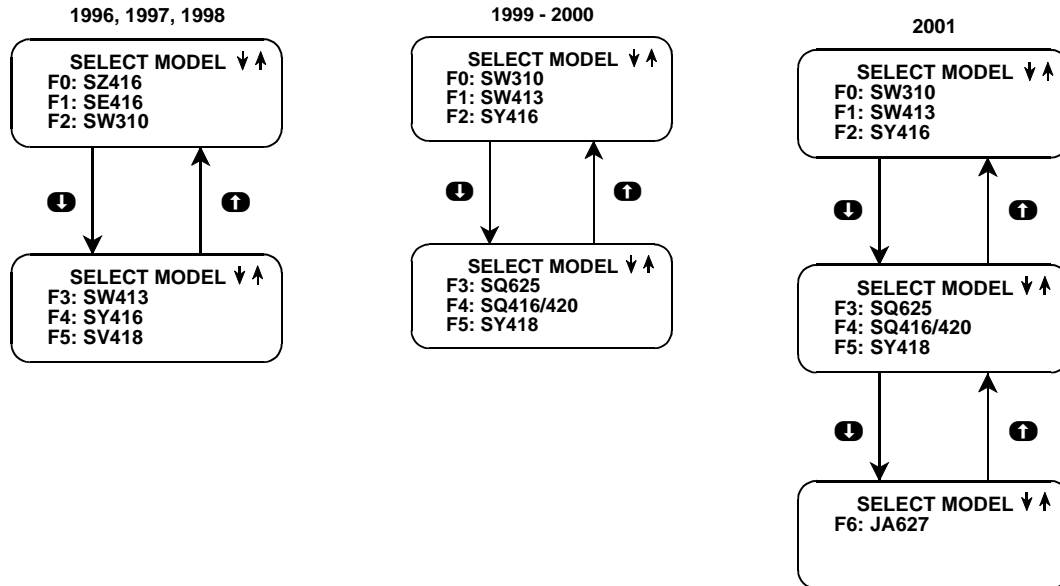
1996, 1997, 1998

SELECT MODEL ↓↑
F0: SZ416
F1: SE416
F2: SW310

SELECT MODEL ↓↑
F3: SW413
F4: SY416
F5: SV418

1999 - 2000

SELECT MODEL ↓↑
F0: SW310
F1: SW413
F2: SY416

SELECT MODEL ↓↑
F3: SQ625
F4: SQ416/420
F5: SY418

2001

SELECT MODEL ↓↑
F0: SW310
F1: SW413
F2: SY416

SELECT MODEL ↓↑
F3: SQ625
F4: SQ416/420
F5: SY418

SELECT MODEL ↓↑
F6: JA627